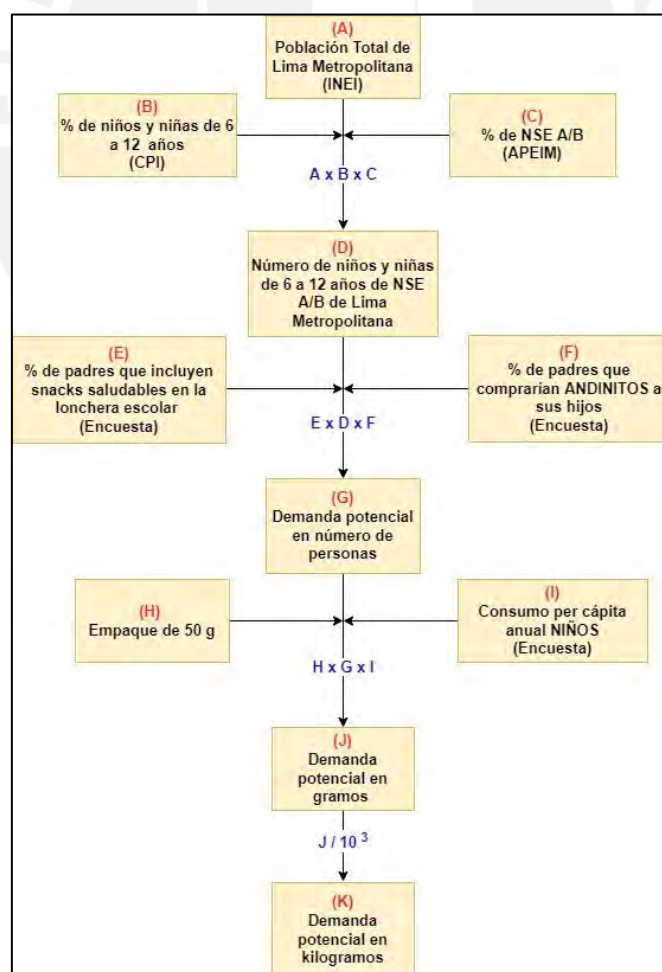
(A)
Población Total de Lima Metropolitana (INEI)

(B)
% de niños y niñas de 6 a 12 años (CPI)

(C)
% de NSE A/B (APEIM)

A x B x C

(D)
Número de niños y niñas de 6 a 12 años de NSE A/B de Lima Metropolitana

(E)
% de padres que incluyen snacks saludables en la lonchera escolar (Encuesta)

(F)
% de padres que comprarían ANDINITOS a sus hijos (Encuesta)

E x D x F

(G)
Demanda potencial en número de personas

(H)
Empaque de 50 g

(I)
Consumo per cápita anual NIÑOS (Encuesta)

H x G x I

(J)
Demanda potencial en gramos

$J / 10^3$

(K)
Demanda potencial en kilogramos